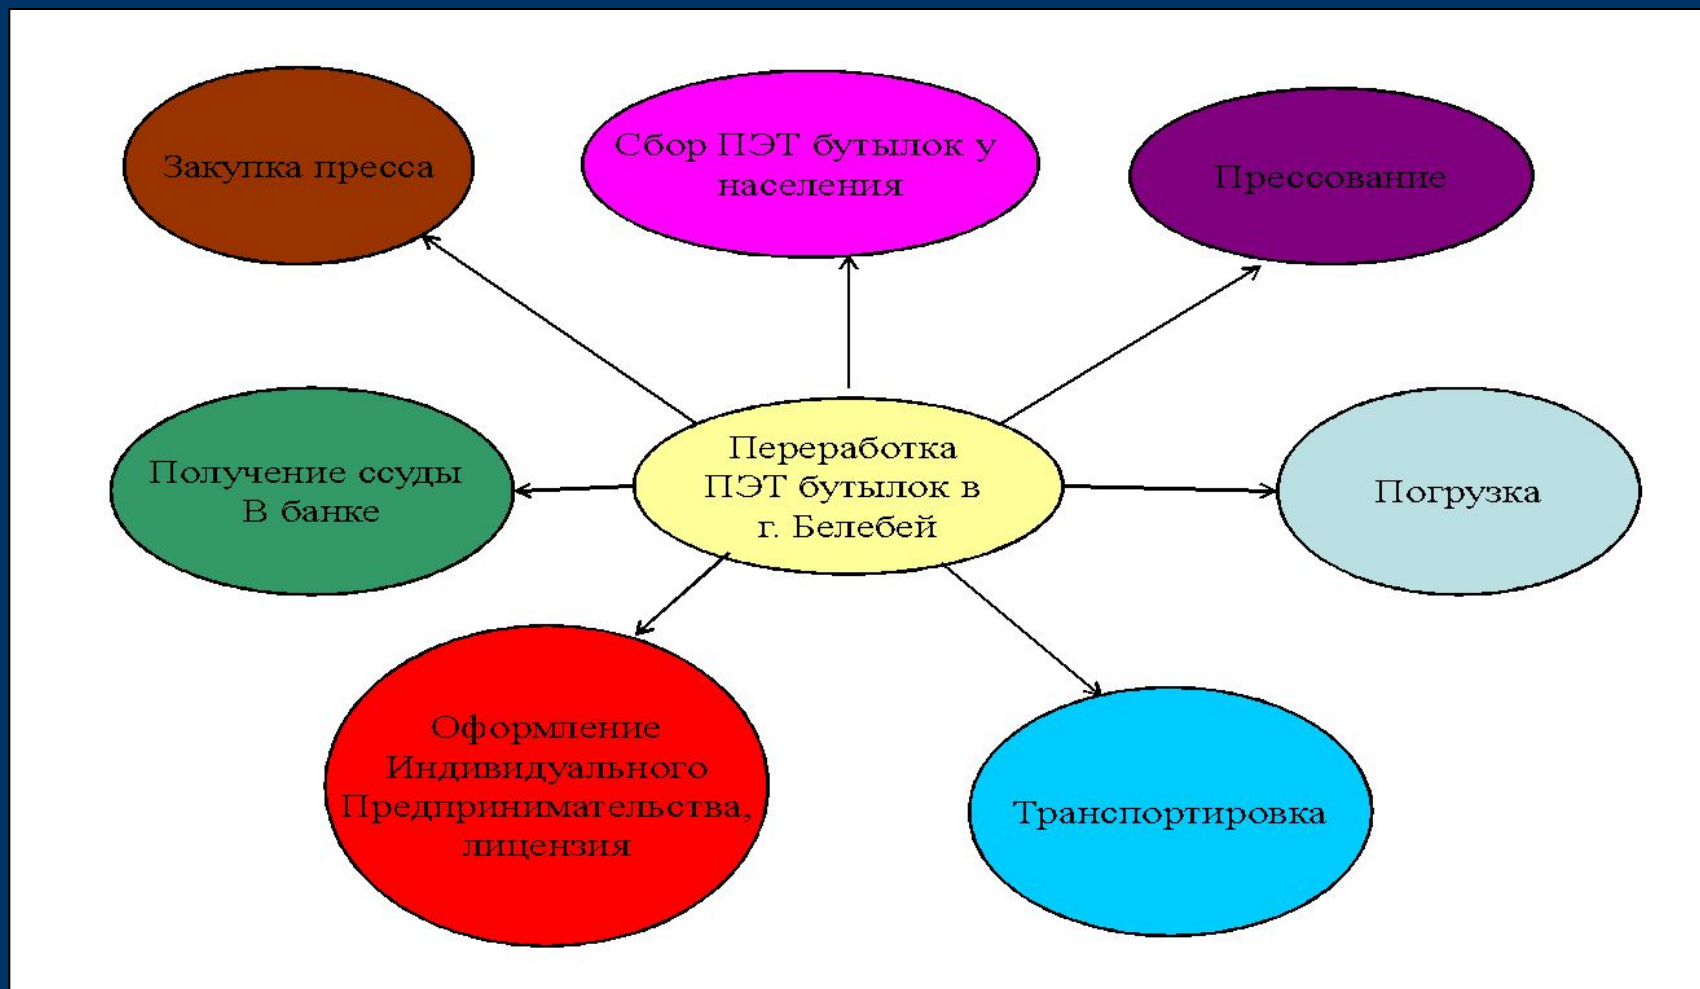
Закупка пресса

Сбор ПЭТ бутылок у населения

Прессование

Получение ссуды В банке

Переработка ПЭТ бутылок в г. Белебей

Погрузка

Оформление Индивидуального Предпринимательства, лицензия

Транспортировка